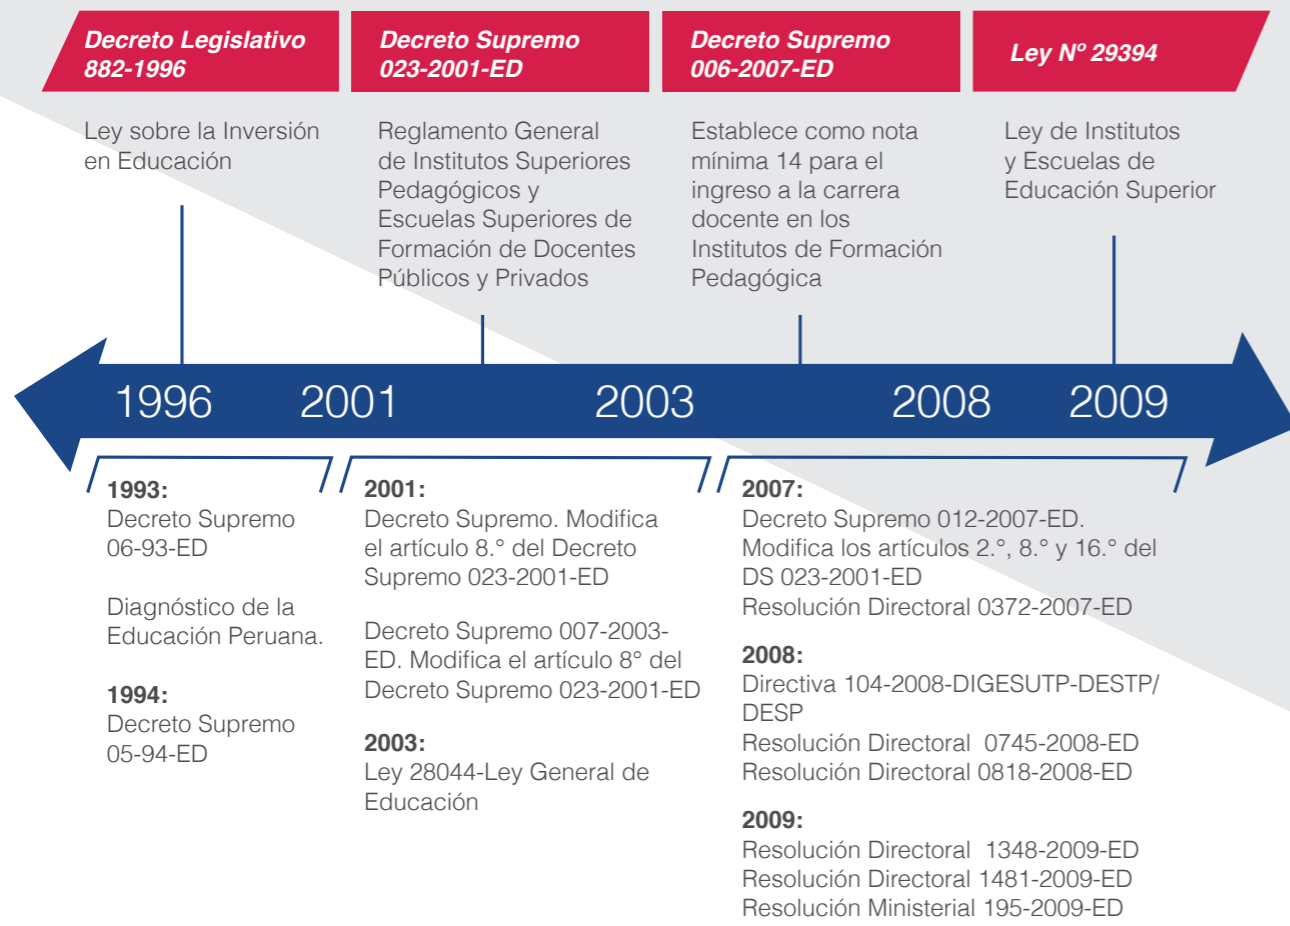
Decreto Legislativo 882-1996

Ley sobre la Inversión en Educación

Decreto Supremo 023-2001-ED

Reglamento General de Institutos Superiores Pedagógicos y Escuelas Superiores de Formación de Docentes Públicos y Privados

Decreto Supremo 006-2007-ED

Establece como nota mínima 14 para el ingreso a la carrera docente en los Institutos de Formación Pedagógica

Ley N° 29394

Ley de Institutos y Escuelas de Educación Superior

1996 2001 2003 2008 2009

1993:
Decreto Supremo 06-93-ED

Diagnóstico de la Educación Peruana.

1994:
Decreto Supremo 05-94-ED

2001:
Decreto Supremo. Modifica el artículo 8.° del Decreto Supremo 023-2001-ED

Decreto Supremo 007-2003-ED. Modifica el artículo 8° del Decreto Supremo 023-2001-ED

2003:
Ley 28044-Ley General de Educación

2007:
Decreto Supremo 012-2007-ED. Modifica los artículos 2.°, 8.° y 16.° del DS 023-2001-ED
Resolución Directoral 0372-2007-ED

2008:
Directiva 104-2008-DIGESUTP-DESTP/DESP
Resolución Directoral 0745-2008-ED
Resolución Directoral 0818-2008-ED

2009:
Resolución Directoral 1348-2009-ED
Resolución Directoral 1481-2009-ED
Resolución Ministerial 195-2009-ED